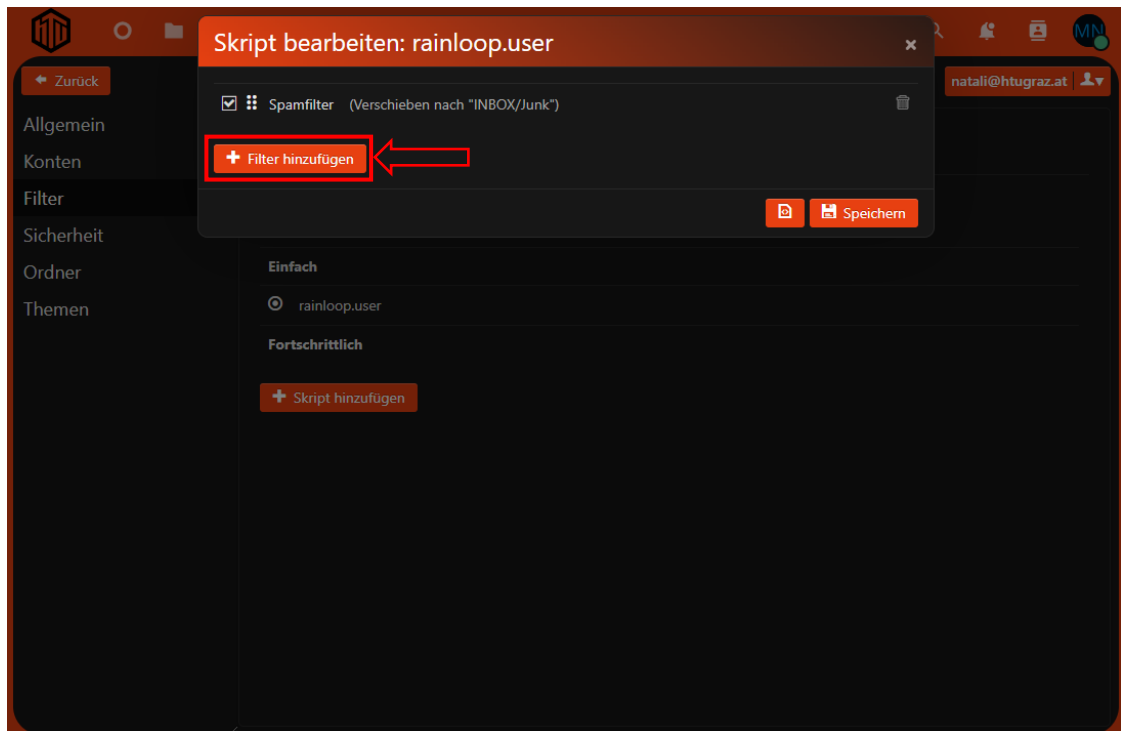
MN

Zurück

natali@htugraz.at

Allgemein

Konten

Filter

Sicherheit

Ordner

Themen

Skript bearbeiten: rainloop.user ×

Spamfilter (Verschieben nach "INBOX/Junk")

Filter hinzufügen

Speichern

Einfach

rainloop.user

Fortschrittlich

Skript hinzufügen